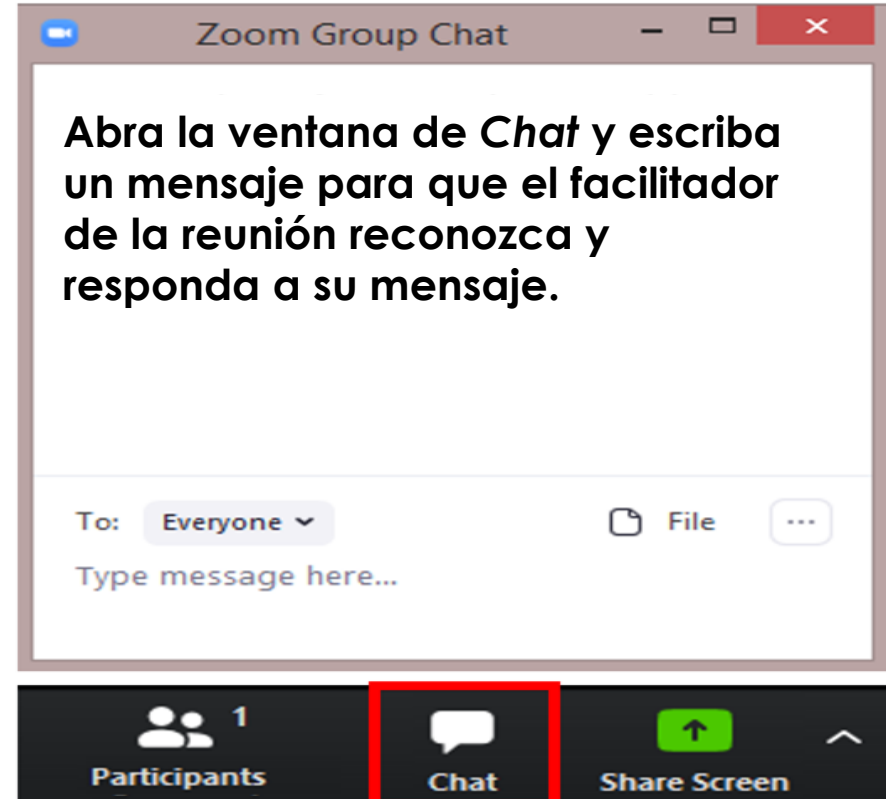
Zoom Group Chat

Abra la ventana de Chat y escriba un mensaje para que el facilitador de la reunión reconozca y responda a su mensaje.

To: Everyone

File

···

Type message here...

1

Participants

Chat

Share Screen